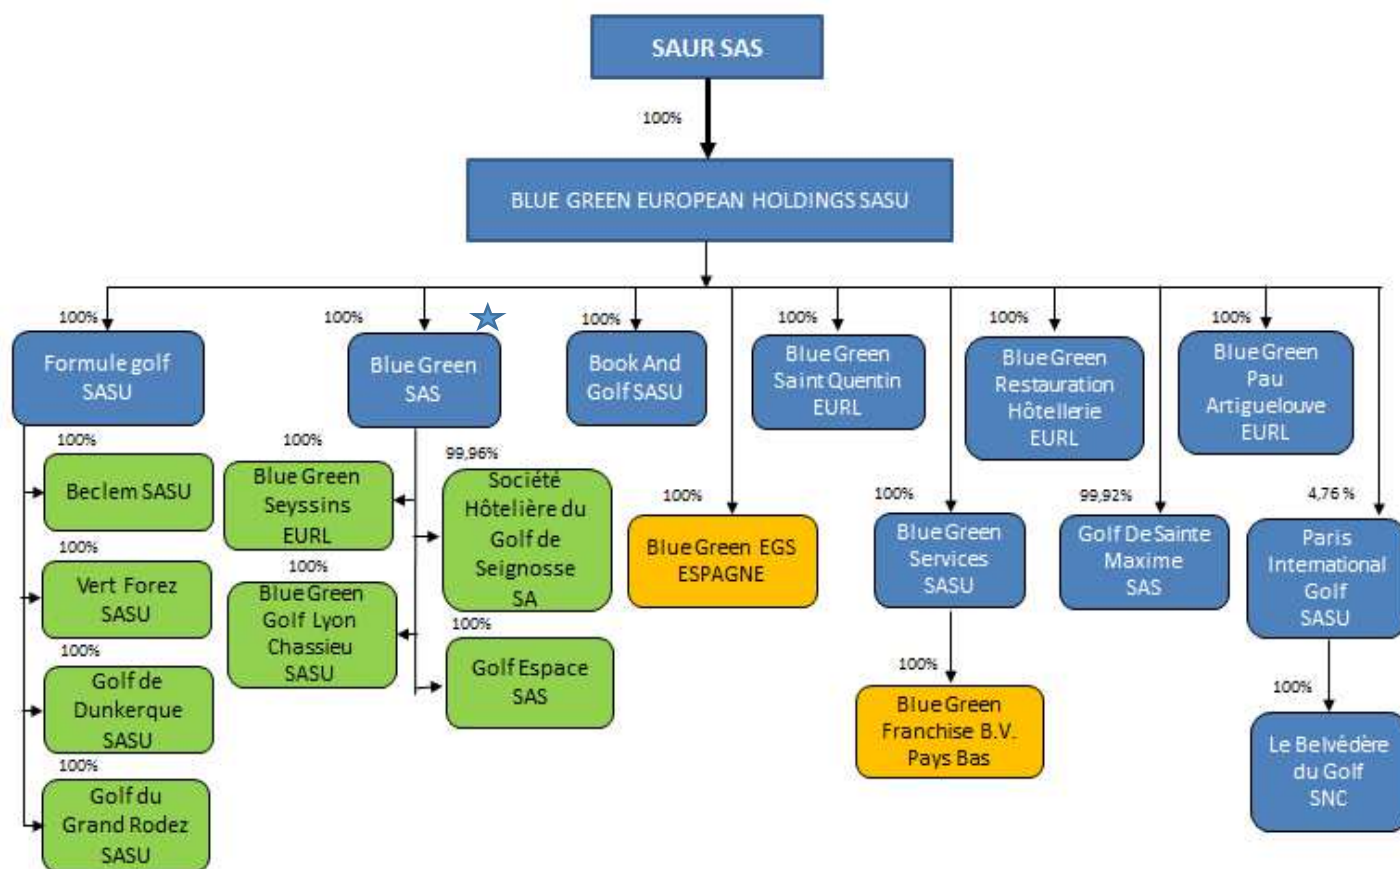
SAUR SAS

100%

BLUE GREEN EUROPEAN HOLDINGS SASU

100%
Formule golf SASU

100%
Blue Green SAS

100%
Book And Golf SASU

100%
Blue Green Saint Quentin EURL

100%
Blue Green Restauration Hôtellerie EURL

100%
Blue Green Pau Artiguelouve EURL

100%
Beclem SASU

100%
Vert Forez SASU

100%
Golf de Dunkerque SASU

100%
Golf du Grand Rodez SASU

100%
Blue Green Seyssins EURL

100%
Blue Green Golf Lyon Chassieu SASU

99,96%
Société Hôtelière du Golf de Seignosse SA

100%
Golf Espace SAS

100%
Blue Green EGS ESPAGNE

100%
Blue Green Services SASU

100%
Blue Green Franchise B.V. Pays Bas

99,92%
Golf De Sainte Maxime SAS

4,76 %
Paris International Golf SASU

100%
Le Belvédère du Golf SNC